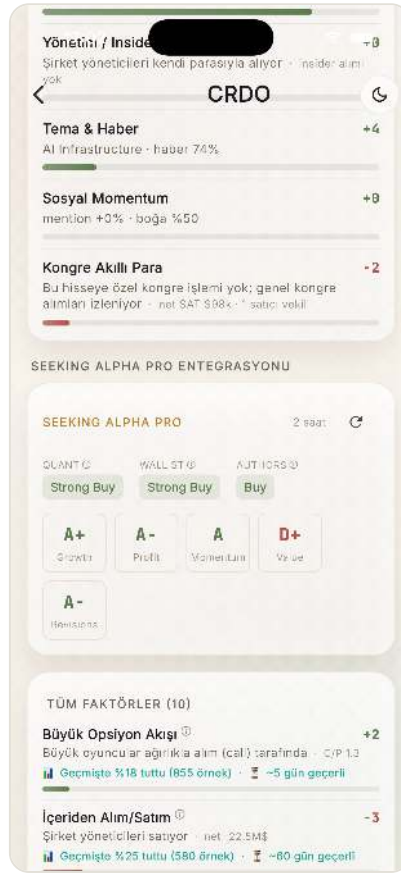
Yönetim / Inside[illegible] +0
Şirket yöneticileri kendi parasıyla alıyor · insider alım yok

CRDO

Tema & Haber +4
AI Infrastructure · haber 74%

Sosyal Momentum +0
mention +0% · boğa %50

Kongre Akıllı Para -2
Bu hisseye özel kongre işlemi yok; genel kongre alımları izleniyor · net SAT $98k · 1 satıcı vekil

SEEKING ALPHA PRO ENTEGRASYONU

SEEKING ALPHA PRO 2 saat

QUANT WALL ST AUTHORS
Strong Buy Strong Buy Buy

A+ Growth
A- Profit
A Momentum
D+ Value
A- Revisions

TÜM FAKTÖRLER (10)

Büyük Opsiyon Akışı +2
Büyük oyuncular ağırlıkla alım (call) tarafında · C/P 1.3
Geçmişte %18 tuttu (855 örnek) · ~5 gün geçerli

İçeriden Alım/Satım -3
Şirket yöneticileri satıyor · net -22.5M$
Geçmişte %25 tuttu (580 örnek) · ~60 gün geçerli